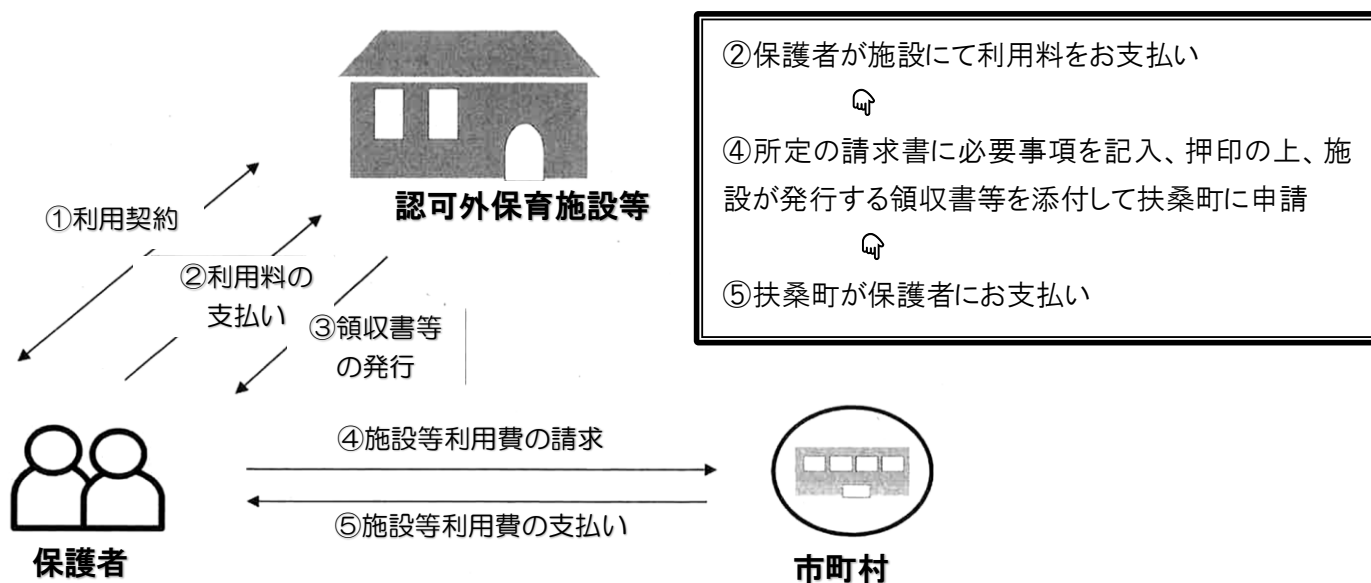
認可外保育施設等

①利用契約

②利用料の支払い

③領収書等の発行

②保護者が施設にて利用料をお支払い

④所定の請求書に必要事項を記入、押印の上、施設が発行する領収書等を添付して扶桑町に申請

⑤扶桑町が保護者にお支払い

④施設等利用費の請求

⑤施設等利用費の支払い

保護者

市町村